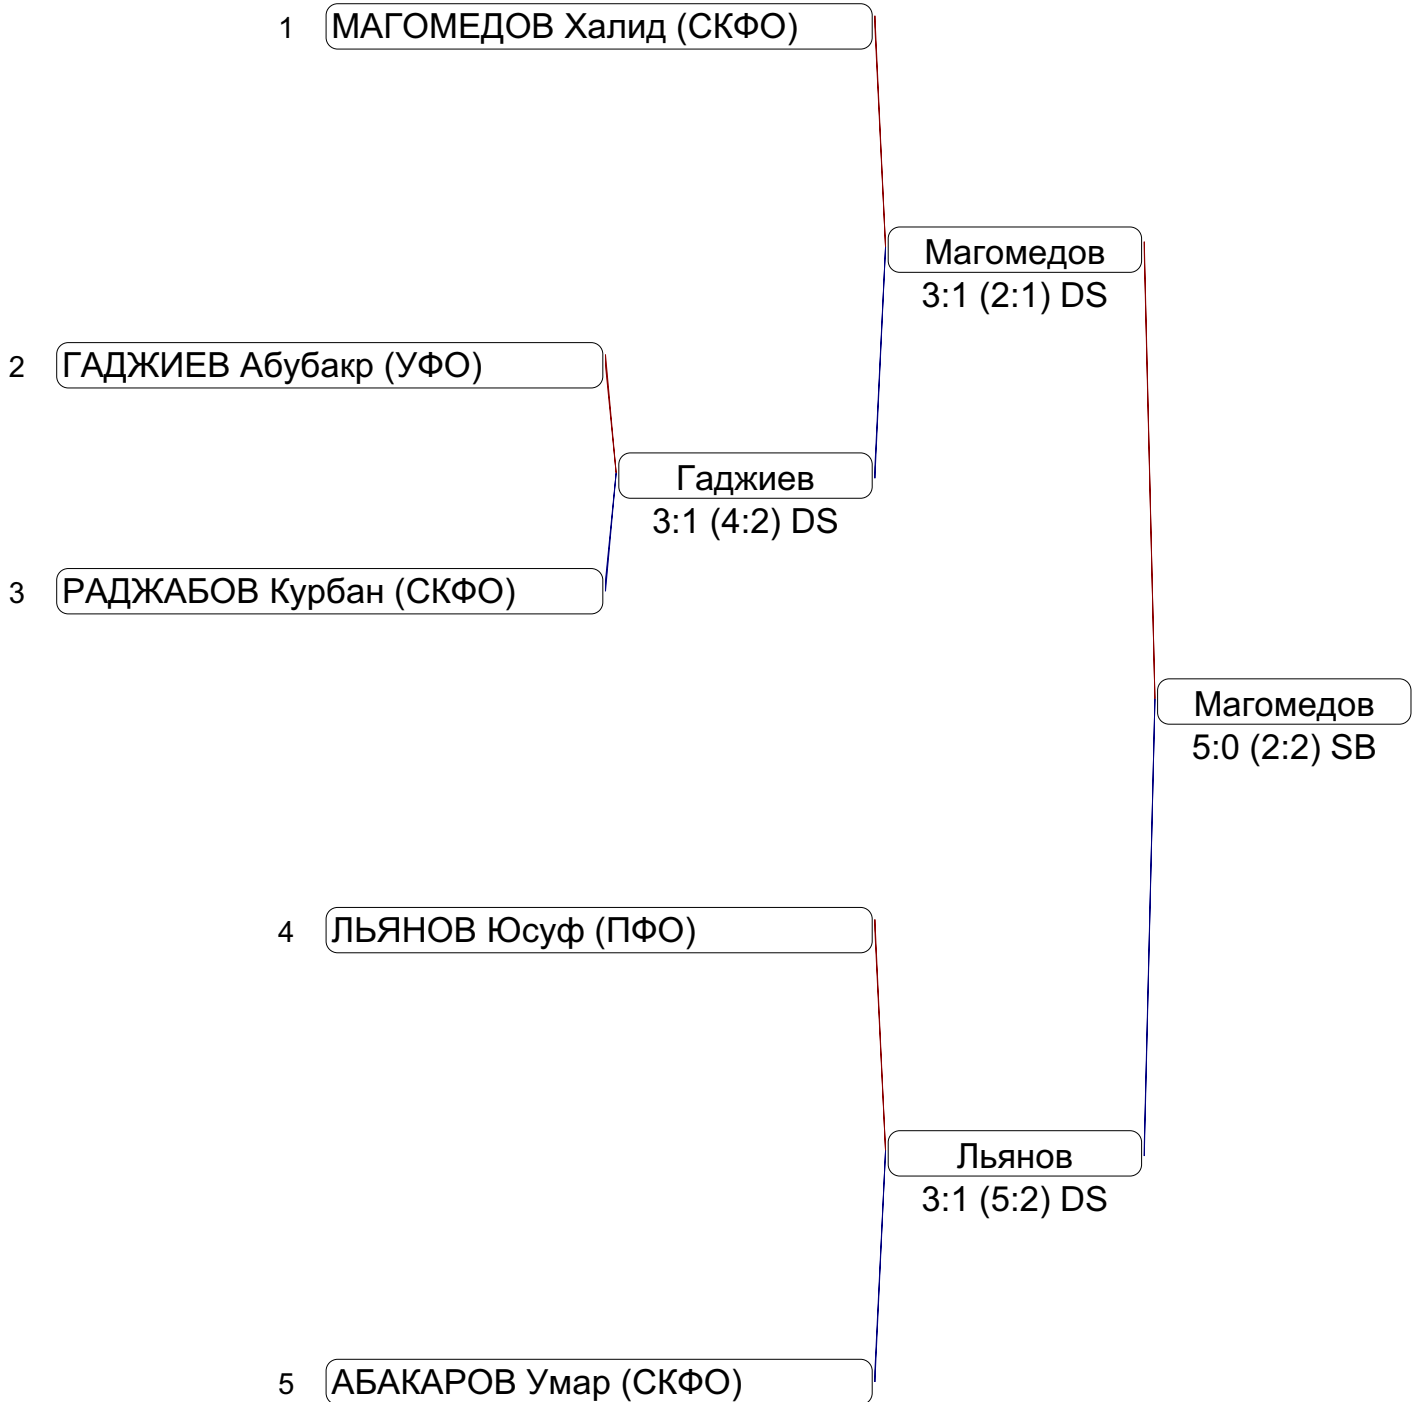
1 МАГОМЕДОВ Халид (СКФО)

Магомедов
3:1 (2:1) DS

2 ГАДЖИЕВ Абубакр (УФО)

Гаджиев
3:1 (4:2) DS

3 РАДЖАБОВ Курбан (СКФО)

Магомедов
5:0 (2:2) SB

4 ЛЬЯНОВ Юсуф (ПФО)

Льянов
3:1 (5:2) DS

5 АБАКАРОВ Умар (СКФО)